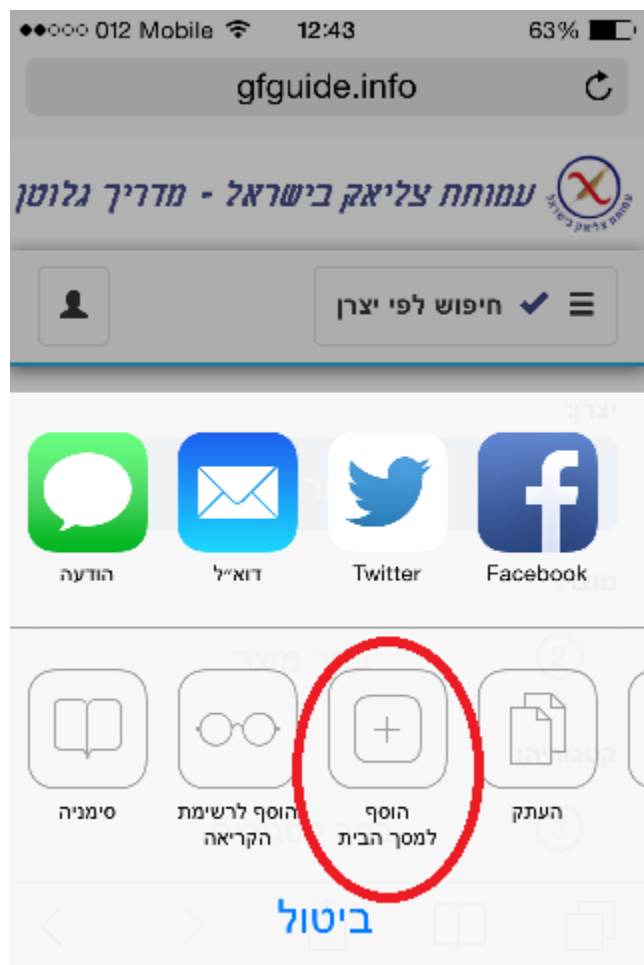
●●○○○ 012 Mobile 12:43 63%

gfguide.info

עמותת צליאק בישראל - מדריך גלוטן

עמותת צליאק בישראל

חיפוש לפי יצרן

Facebook

Twitter

דוא״ל

הודעה

העתק

הוסף למסך הבית

הוסף לרשימת הקריאה

סימניה

ביטול